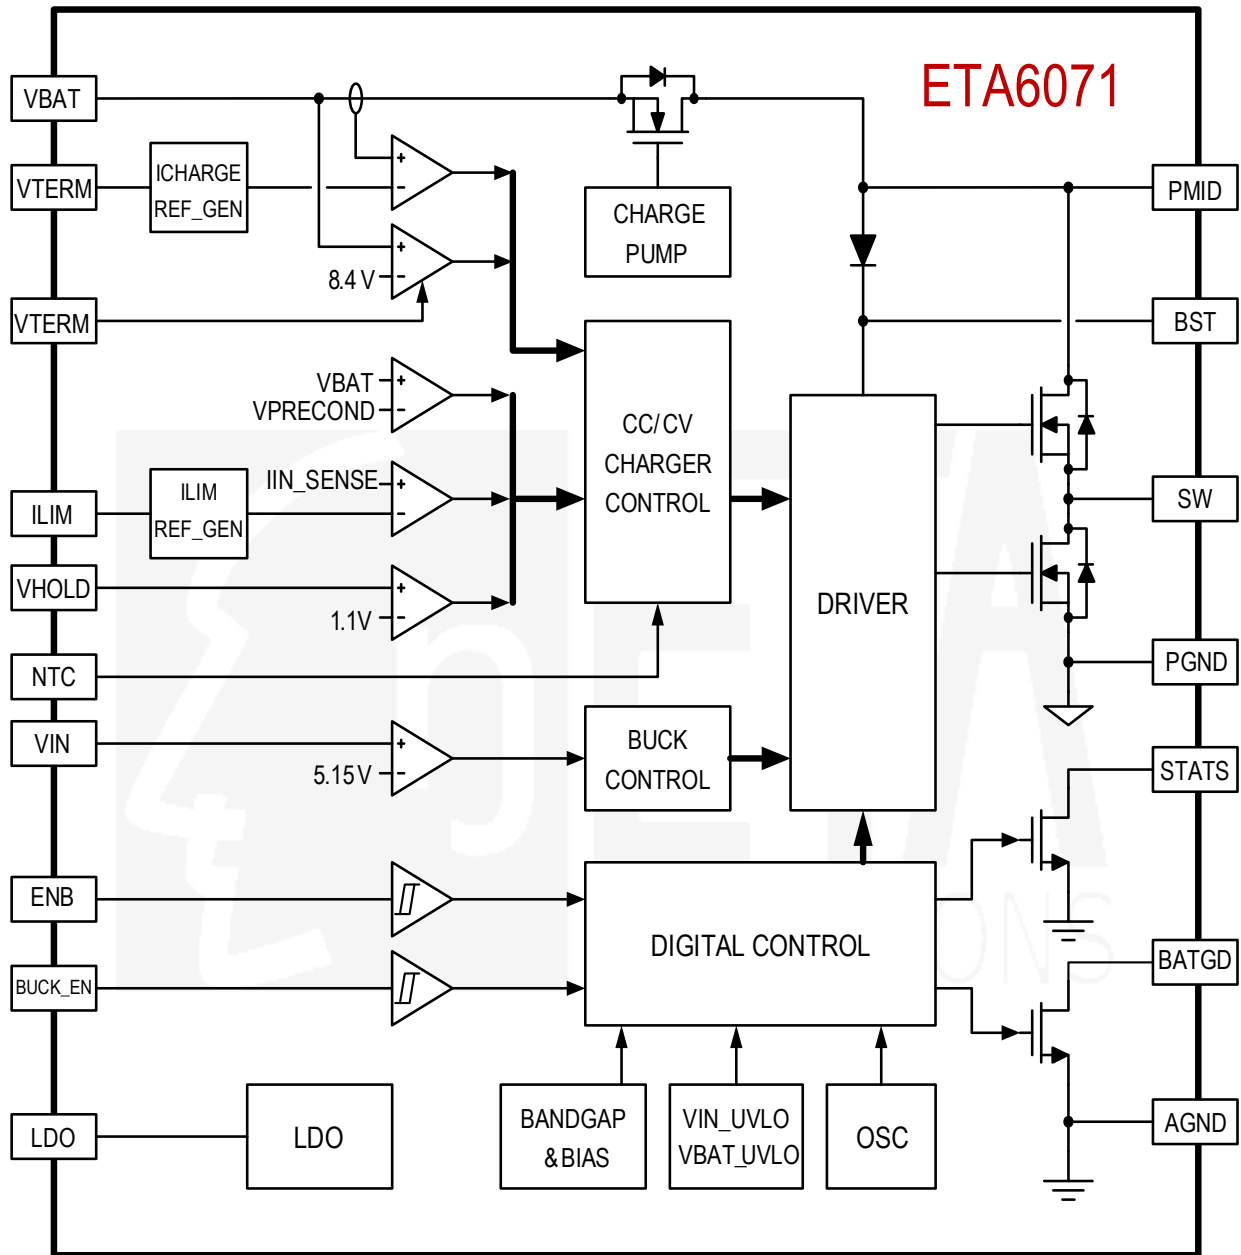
ETA6071

VBAT

VTERM

ICHARGE REF_GEN

VTERM

ILIM

ILIM REF_GEN

VHOLD

NTC

VIN

ENB

BUCK_EN

LDO

+
-

8.4 V

VBAT
VPRECOND

IIN_SENSE

1.1V

5.15V

CHARGE PUMP

CC/CV CHARGER CONTROL

BUCK CONTROL

DRIVER

DIGITAL CONTROL

LDO

BANDGAP & BIAS

VIN_UVLO VBAT_UVLO

OSC

PMID

BST

SW

PGND

STATS

BATGD

AGND